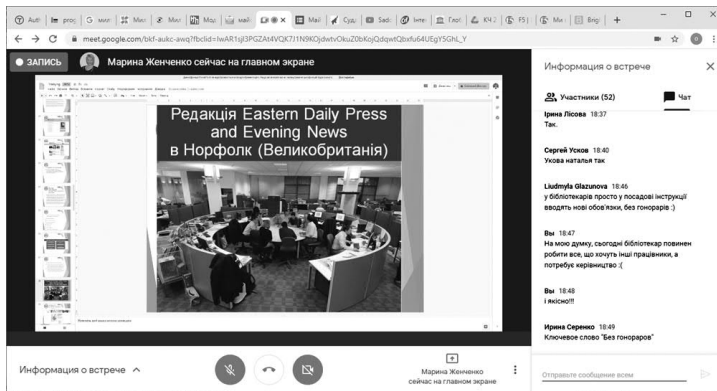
Auth | proj | G мил | Мил | Мил | Мод | май | × | Mail | Суд | Sadı | Інте | Глоб | КЧ 2 | F5 | Ми | Bngi | +

meet.google.com/bkf-aukc-awq?fbclid=IwAR1sjl3PGZAt4VQK7J1N9KOjdwtvOkuZ0bKojQdqwtQbxfu64UEgY5GhL_Y

● ЗАПИСЬ Марина Женченко сейчас на главном экране

Редакція Eastern Daily Press and Evening News в Норфолк (Великобританія)

Информация о встрече

Участники (52) Чат

Ірина Лісова 18:37
Так.

Сергей Усков 18:40
Укова наталья так

Liudmyla Glazunova 18:46
у бібліотекарів просто у посадові інструкції вводять нові обов'язки, без гонорарів :)

Вы 18:47
На мою думку, сьогодні бібліотекар повинен робити все, що хочуть інші працівники, а потребує керівництво :(

Вы 18:48
і якісно!!!

Ирина Серенко 18:49
Ключевое слово "Без гонораров"

Информация о встрече ^

Марина Женченко сейчас на главном экране

Отправьте сообщение всем